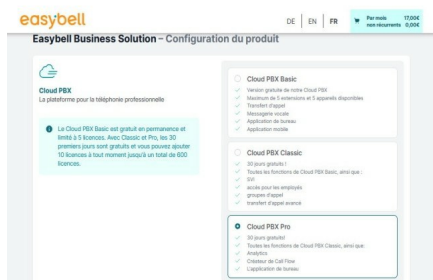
easybell

DE | EN | FR

Par mois 17,00€
non récurrents 0,00€

Easybell Business Solution – Configuration du produit

Cloud PBX
La plateforme pour la téléphonie professionnelle

Le Cloud PBX Basic est gratuit en permanence et limité à 5 licences. Avec Classic et Pro, les 30 premiers jours sont gratuits et vous pouvez ajouter 10 licences à tout moment jusqu'à un total de 600 licences.

Cloud PBX Basic
Version gratuite de notre Cloud PBX
Maximum de 5 extensions et 5 appareils disponibles
Transfert d'appel
Messagerie vocale
Application de bureau
Application mobile

Cloud PBX Classic
30 jours gratuits !
Toutes les fonctions de Cloud PBX Basic, ainsi que :
SVI
accès pour les employés
groupes d'appel
transfert d'appel avancé

Cloud PBX Pro
30 jours gratuits!
Toutes les fonctions de Cloud PBX Classic, ainsi que:
Analytics
Créateur de Call Flow
L'application de bureau